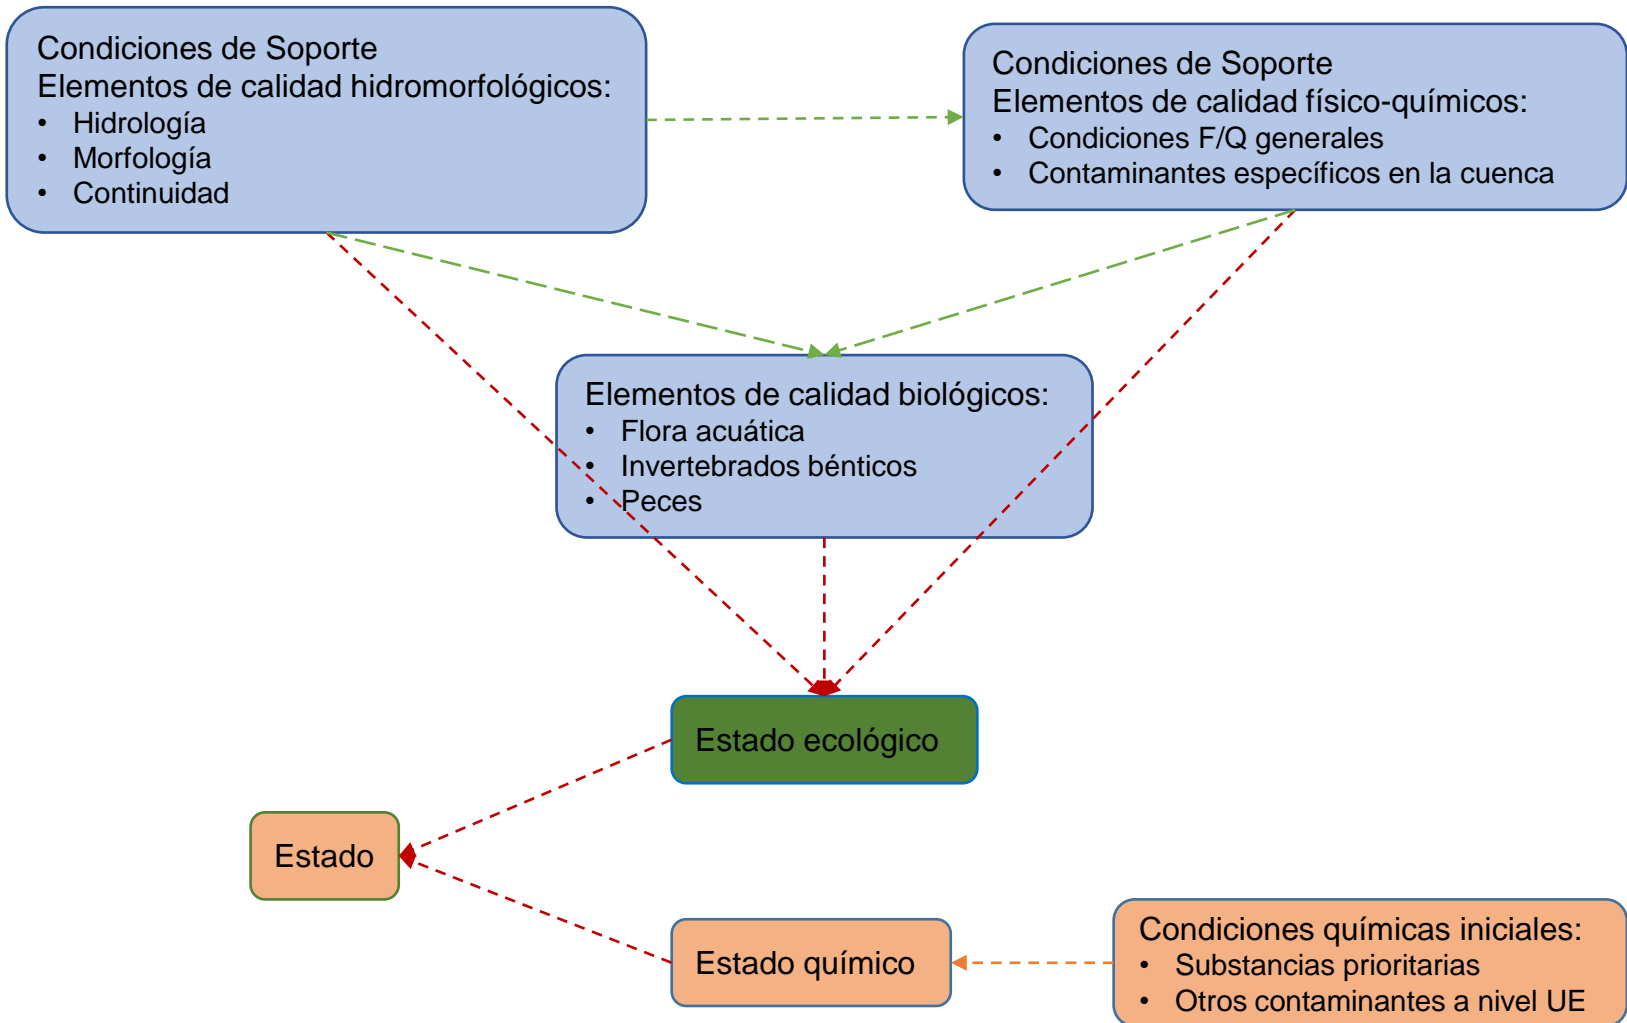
Condiciones de Soporte
Elementos de calidad hidromorfológicos:
- Hidrología
- Morfología
- Continuidad

Condiciones de Soporte
Elementos de calidad físico-químicos:
- Condiciones F/Q generales
- Contaminantes específicos en la cuenca

Elementos de calidad biológicos:
- Flora acuática
- Invertebrados bénticos
- Peces

Estado ecológico

Estado

Estado químico

Condiciones químicas iniciales:
- Substancias prioritarias
- Otros contaminantes a nivel UE